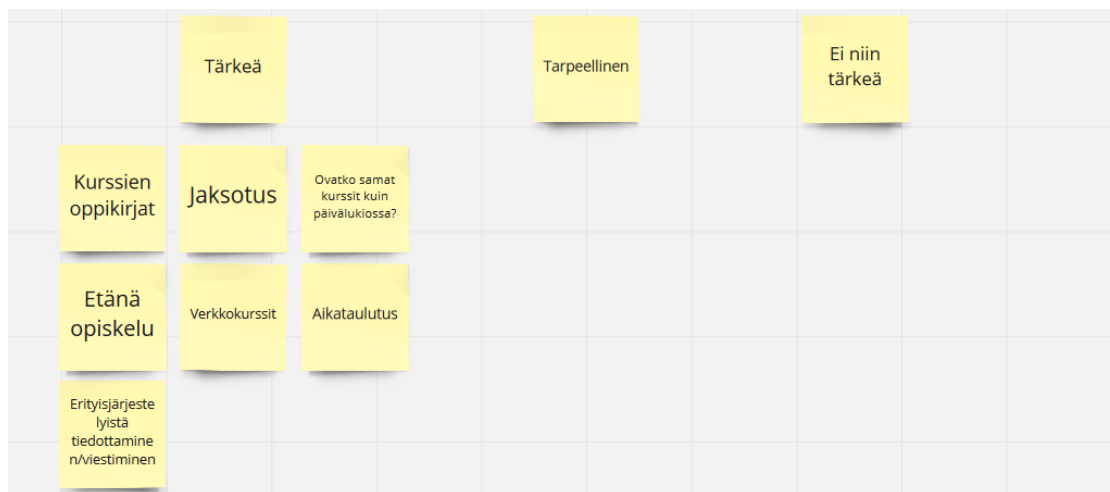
Tärkeä

Tarpeellinen

Ei niin tärkeä

Kurssien oppikirjat

Jaksotus

Ovatko samat kurssit kuin päivälukiossa?

Etänä opiskelu

Verkkokurssit

Aikataulutus

Erityisjärjestelyistä tiedottaminen/viestiminen